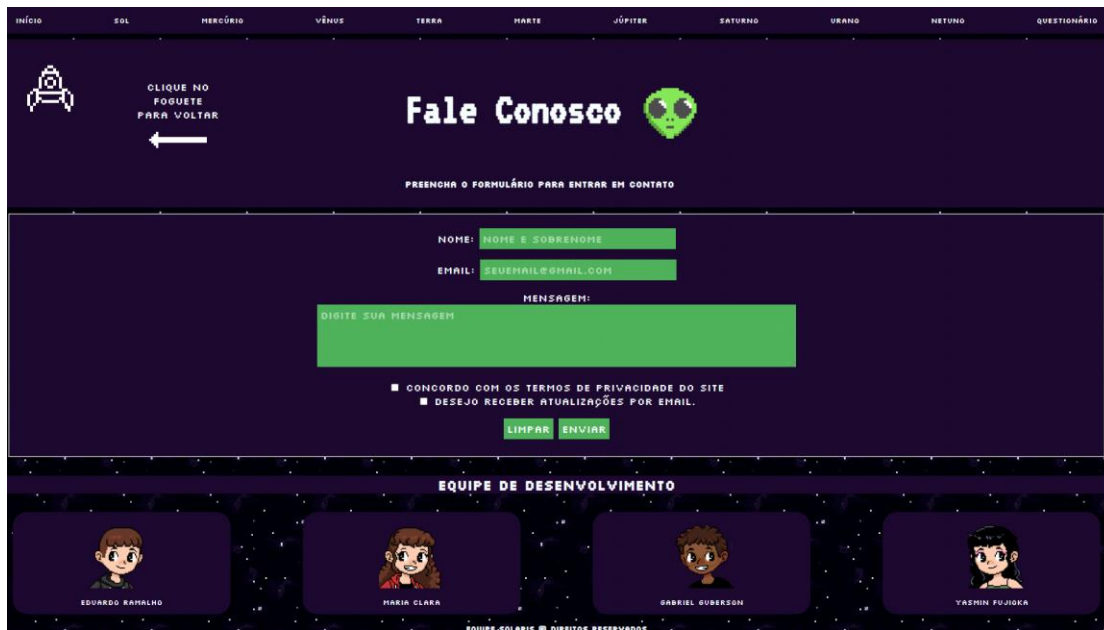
INÍCIO SOL MERCÚRIO VÊNUS TERRA MARTE JÚPITER SATURNO URANO NETUNO QUESTIONÁRIO

CLIQUE NO FOGUETE PARA VOLTAR

Fale Conosco

PREENCHA O FORMULÁRIO PARA ENTRAR EM CONTATO

NOME: NOME E SOBRENOME

EMAIL: SEUEMAIL@GMAIL.COM

MENSAGEM:

DIGITE SUA MENSAGEM

CONCORDO COM OS TERMOS DE PRIVACIDADE DO SITE

DESEJO RECEBER ATUALIZAÇÕES POR EMAIL.

LIMPAR ENVIAR

EQUIPE DE DESENVOLVIMENTO

EDUARDO RAMALHO

MARIA CLARA

GABRIEL GUBERSON

YASMIN FUJIOKA

EQUIPE SOLARIS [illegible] DIREITOS RESERVADOS